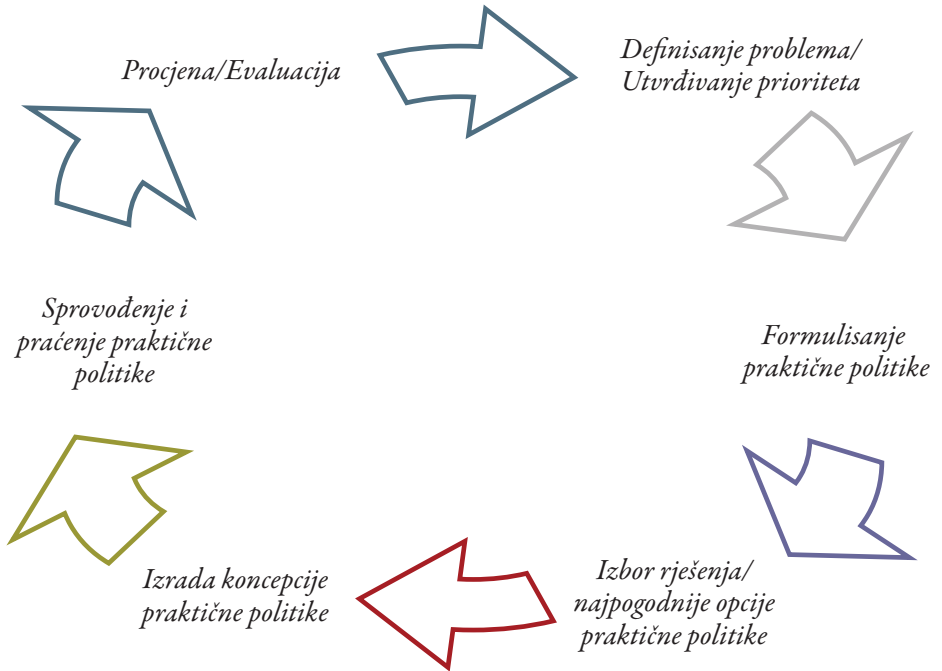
Procjena/Evaluacija

Definisanje problema/
Utvrđivanje prioriteta

Formulisanje
praktične politike

Izbor rješenja/
najpogodnije opcije
praktične politike

Izrada koncepcije
praktične politike

Sprovođenje i
praćenje praktične
politike